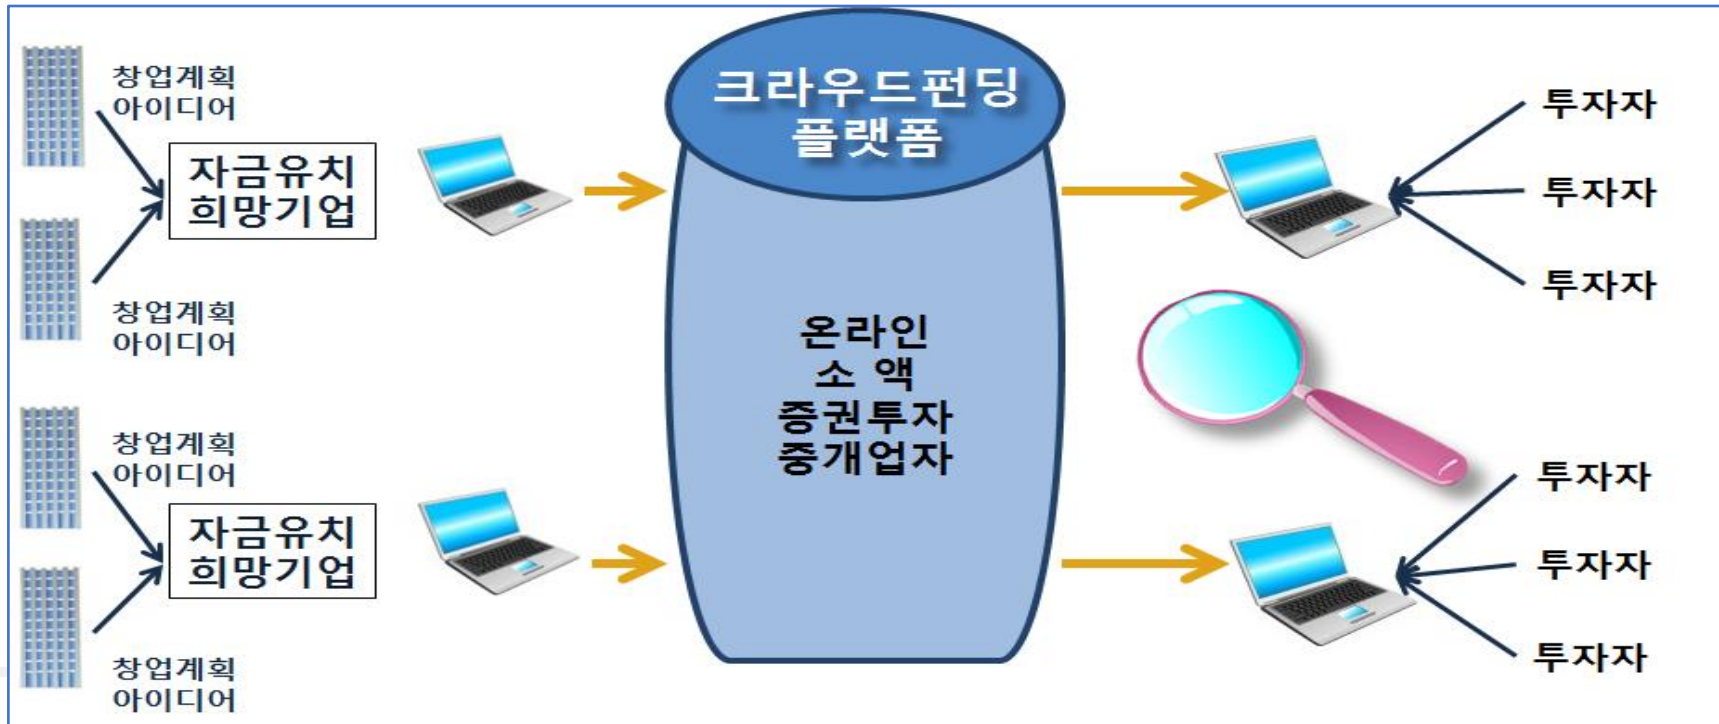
창업계획
아이디어

자금유치
희망기업

창업계획
아이디어

창업계획
아이디어

자금유치
희망기업

창업계획
아이디어

크라우드펀딩
플랫폼

온라인
소 액
증권투자
중개업자

투자자

투자자

투자자

투자자

투자자

투자자